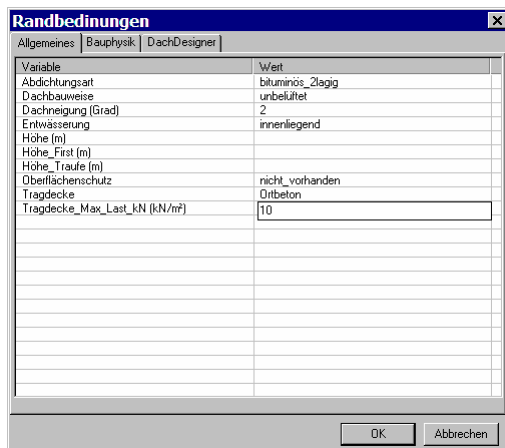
Randbedinungen

Allgemeines | Bauphysik | DachDesigner

| Variable | Wert |
|---|---|
| Abdichtungsart | bituminös_2lagig |
| Dachbauweise | unbelüftet |
| Dachneigung (Grad) | 2 |
| Entwässerung | innenliegend |
| Höhe (m) | |
| Höhe_First (m) | |
| Höhe_Traufe (m) | |
| Oberflächenschutz | nicht_vorhanden |
| Tragdecke | Ortbeton |
| Tragdecke_Max_Last_kN (kN/m²) | 10 |

OK Abbrechen